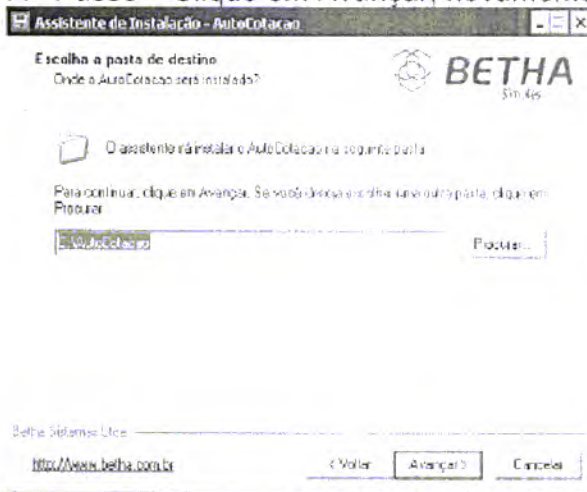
Assistente de Instalação - AutoCotacao

Escolha a pasta de destino
Onde o AutoCotacao será instalado?

BETHA
Sistemas

O assistente irá instalar o AutoCotacao na seguinte pasta

Para continuar, clique em Avançar. Se você deseja escolher uma outra pasta, clique em Procurar

C:\AutoCotacao

Procurar...

Betha Sistemas Ltda

http://www.betha.com.br

< Voltar

Avançar >

Cancelar